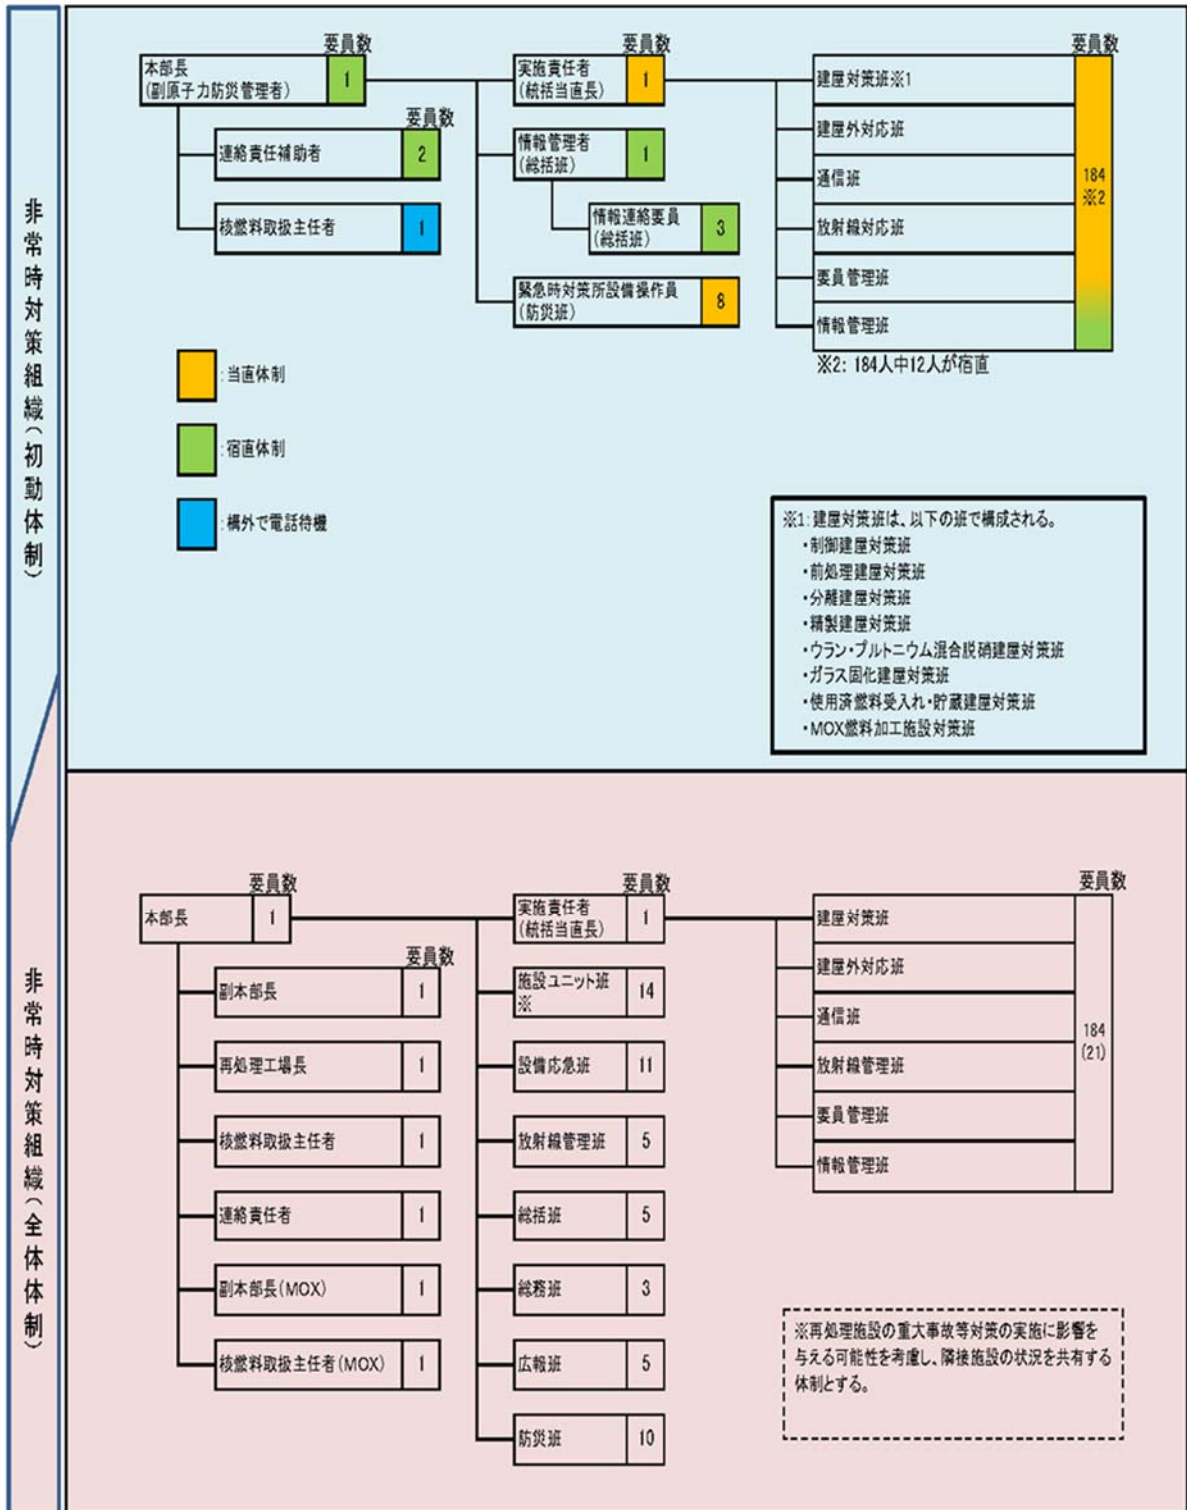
非常時対策組織(初動体制)

要員数
本部長
(副原子力防災管理者) 1

要員数
連絡責任補助者 2

核燃料取扱主任者 1

要員数
実施責任者
(統括当直長) 1

情報管理者
(総括班) 1

情報連絡要員
(総括班) 3

緊急時対策所設備操作員
(防災班) 8

要員数
建屋対策班※1
建屋外対応班
通信班
放射線対応班
要員管理班
情報管理班
184
※2

※2: 184人中12人が宿直

:当直体制

:宿直体制

:構外で電話待機

※1:建屋対策班は、以下の班で構成される。
・制御建屋対策班
・前処理建屋対策班
・分離建屋対策班
・精製建屋対策班
・ウラン・プルトニウム混合脱硝建屋対策班
・ガラス固化建屋対策班
・使用済燃料受入れ・貯蔵建屋対策班
・MOX燃料加工施設対策班

非常時対策組織(全体体制)

要員数
本部長 1

要員数
副本部長 1
再処理工場長 1
核燃料取扱主任者 1
連絡責任者 1
副本部長(MOX) 1
核燃料取扱主任者(MOX) 1

要員数
実施責任者
(統括当直長) 1
施設ユニット班
※ 14
設備応急班 11
放射線管理班 5
総括班 5
総務班 3
広報班 5
防災班 10

要員数
建屋対策班
建屋外対応班
通信班
放射線管理班
要員管理班
情報管理班
184
(21)

※再処理施設の重大事故等対策の実施に影響を与える可能性を考慮し、隣接施設の状況を共有する体制とする。